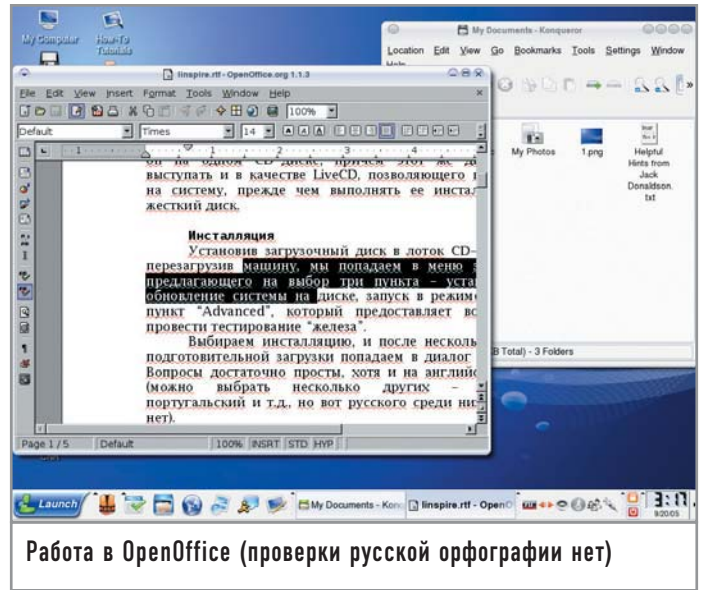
My Computer
How-To Tutorials

My Documents - Konqueror
Location Edit View Go Bookmarks Tools Settings Window Help

linspire.rtf - OpenOffice.org 1.1.3
File Edit View Insert Format Tools Window Help
100%
Default
Times
14

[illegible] выступать и в качестве LiveCD, позволяющего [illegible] на систему, прежде чем выполнять ее инстал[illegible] жесткий диск.

Инсталляция

Установив загрузочный диск в лоток CD-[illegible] перезагрузив машину, мы попадаем в меню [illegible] предлагающего на выбор три пункта – уста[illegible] обновление системы на диске, запуск в режим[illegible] пункт "Advanced", который предоставляет вс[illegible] провести тестирование "железа".

Выбираем инсталляцию, и после несколь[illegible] подготовительной загрузки попадаем в диалог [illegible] Вопросы достаточно просты, хотя и на английс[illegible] (можно выбрать несколько других – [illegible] португальский и т.д., но вот русского среди ни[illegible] нет).

Page 1 / 5 Default 100% INSRT STD HYP

My Photos
1.png
Helpful Hints from Jack Donaldson.txt
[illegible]B Total) - 3 Folders

Launch
My Documents - Konq
linspire.rtf - OpenO
3:1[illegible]
9/20/05

Работа в OpenOffice (проверки русской орфографии нет)